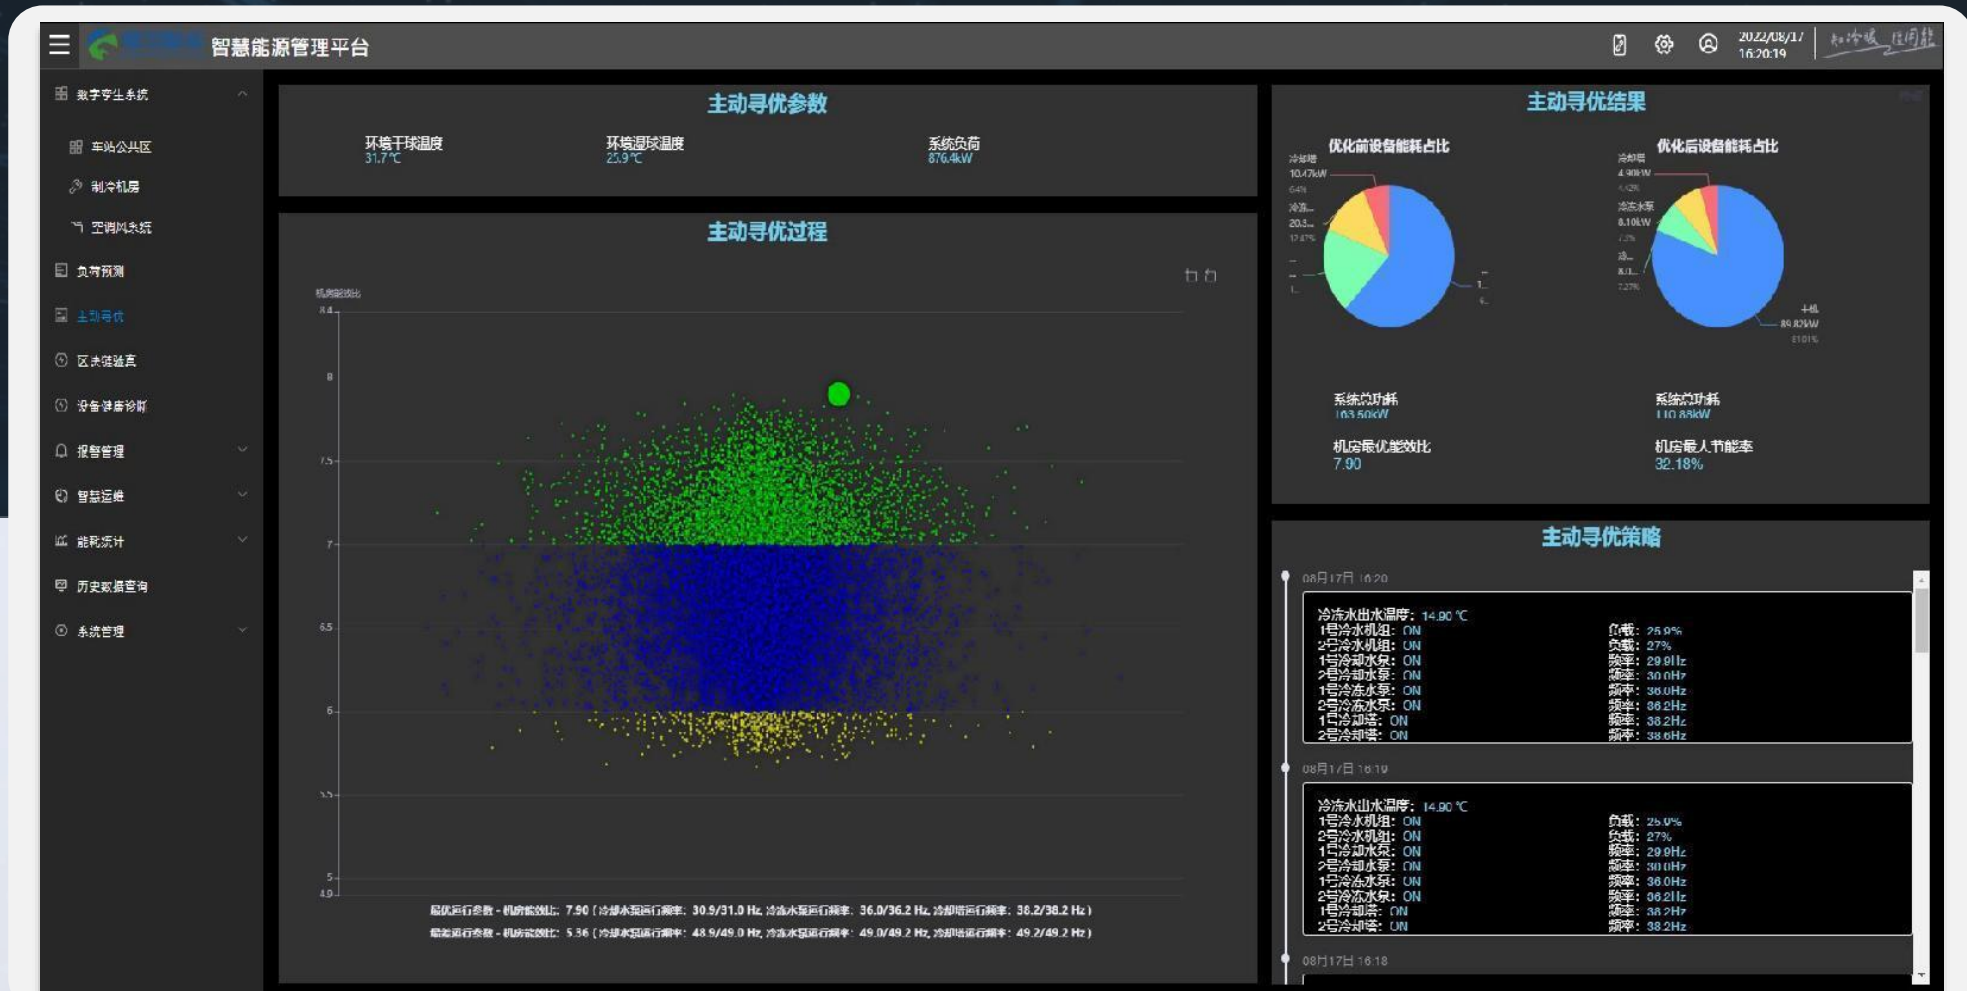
智慧能源管理平台

2022/08/17 16:20:19

数字孪生系统
车站公共区
制冷机房
空调风系统
负荷预测
主动寻优
区块链验真
设备健康诊断
报警管理
智慧运维
能耗统计
历史数据查询
系统管理

主动寻优参数

环境干球温度
31.7℃

环境湿球温度
25.9℃

系统负荷
876.4kW

主动寻优过程

机房能效比

8.4
8
7.5
7
6.5
6
5.5
5
4.9

最优运行参数 - 机房能效比：7.90（冷却水泵运行频率：30.9/31.0 Hz, 冷冻水泵运行频率：36.0/36.2 Hz, 冷却塔运行频率：38.2/38.2 Hz）
最差运行参数 - 机房能效比：5.36（冷却水泵运行频率：48.9/49.0 Hz, 冷冻水泵运行频率：49.0/49.2 Hz, 冷却塔运行频率：49.2/49.2 Hz）

主动寻优结果

优化前设备能耗占比

冷却塔
10.47kW
6.4%
冷冻...
20.3...
12.47%

优化后设备能耗占比

冷却塔
4.90kW
4.42%
冷冻水泵
8.10kW
7.3%
冷...
8.1...
7.27%
主机
89.83kW
81.01%

系统总功耗
163.50kW

系统总功耗
110.88kW

机房最优能效比
7.90

机房最大节能率
32.18%

主动寻优策略

08月17日 16:20

冷冻水出水温度：14.90 ℃
1号冷水机组：ON
2号冷水机组：ON
1号冷却水泵：ON
2号冷却水泵：ON
1号冷冻水泵：ON
2号冷冻水泵：ON
1号冷却塔：ON
2号冷却塔：ON
负载：25.9%
负载：27%
频率：29.9Hz
频率：30.0Hz
频率：36.0Hz
频率：36.2Hz
频率：38.2Hz
频率：38.6Hz

08月17日 16:19

冷冻水出水温度：14.90 ℃
1号冷水机组：ON
2号冷水机组：ON
1号冷却水泵：ON
2号冷却水泵：ON
1号冷冻水泵：ON
2号冷冻水泵：ON
1号冷却塔：ON
2号冷却塔：ON
负载：25.9%
负载：27%
频率：29.9Hz
频率：30.0Hz
频率：36.0Hz
频率：36.2Hz
频率：38.2Hz
频率：38.2Hz

08月17日 16:18